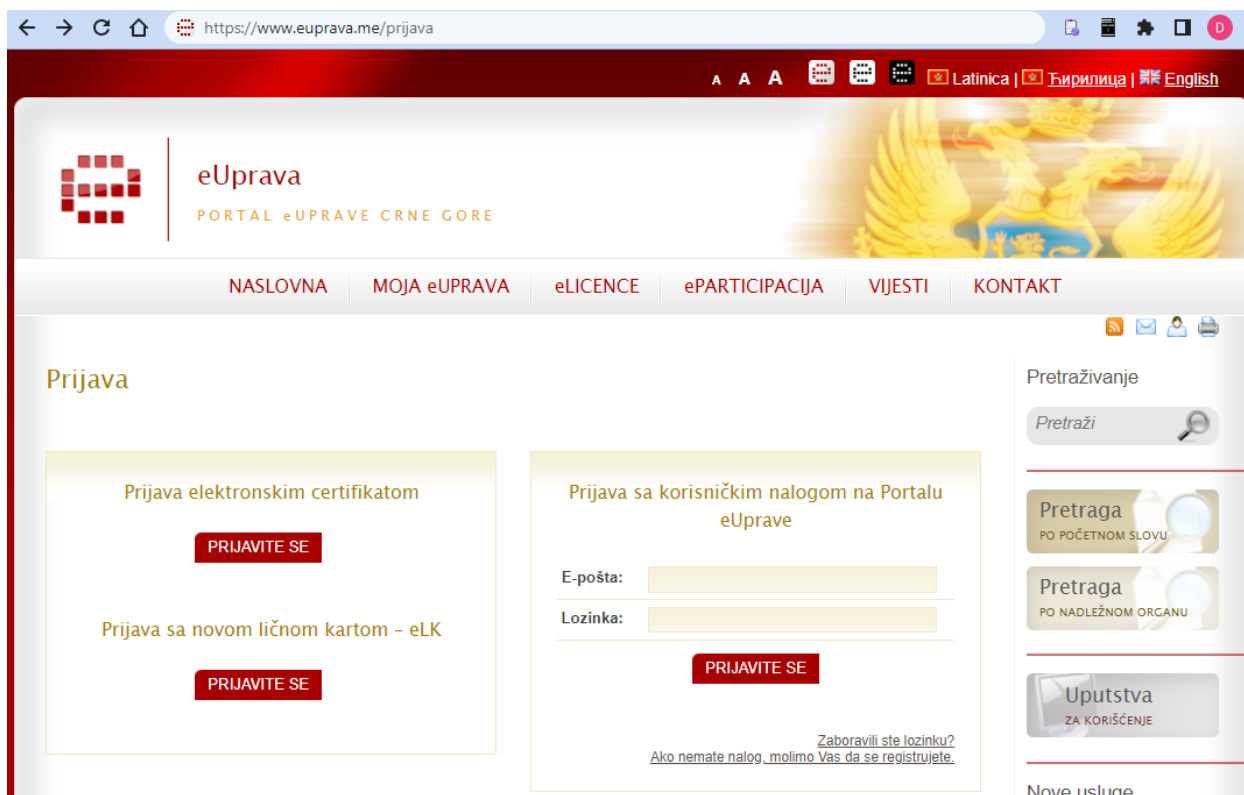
https://www.euprava.me/prijava

D

A A A Latinica | Ћирилица | English

eUprava
PORTAL eUPRAVE CRNE GORE

NASLOVNA | MOJA eUPRAVA | eLICENCE | ePARTICIPACIJA | VIJESTI | KONTAKT

Prijava

Prijava elektronskim certifikatom

PRIJAVITE SE

Prijava sa novom ličnom kartom - eLK

PRIJAVITE SE

Prijava sa korisničkim nalogom na Portalu eUprave

E-pošta:

Lozinka:

PRIJAVITE SE

Zaboravili ste lozinku?
Ako nemate nalog, molimo Vas da se registrujete.

Pretraživanje

Pretraži

Pretraga
PO POČETNOM SLOVU

Pretraga
PO NADLEŽNOM ORGANU

Uputstva
ZA KORIŠĆENJE

Nove usluge